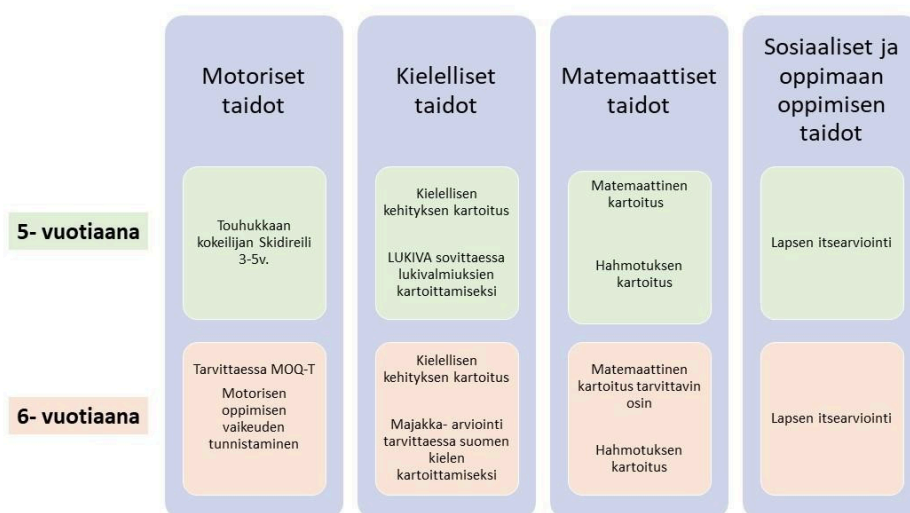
Motoriset taidot

Touhukkaan kokeilijan Skidireili 3-5v.

Tarvittaessa MOQ-T

Motorisen oppimisen vaikeuden tunnistaminen

Kielelliset taidot

Kielellisen kehityksen kartoitus

LUKIVA sovittaessa lukivalmiuksien kartoittamiseksi

Kielellisen kehityksen kartoitus

Majakka- arviointi tarvittaessa suomen kielen kartoittamiseksi

Matemaattiset taidot

Matemaattinen kartoitus

Hahmotuksen kartoitus

Matemaattinen kartoitus tarvittavin osin

Hahmotuksen kartoitus

Sosiaaliset ja oppimaan oppimisen taidot

Lapsen itsearviointi

Lapsen itsearviointi

5- vuotiaana

6- vuotiaana